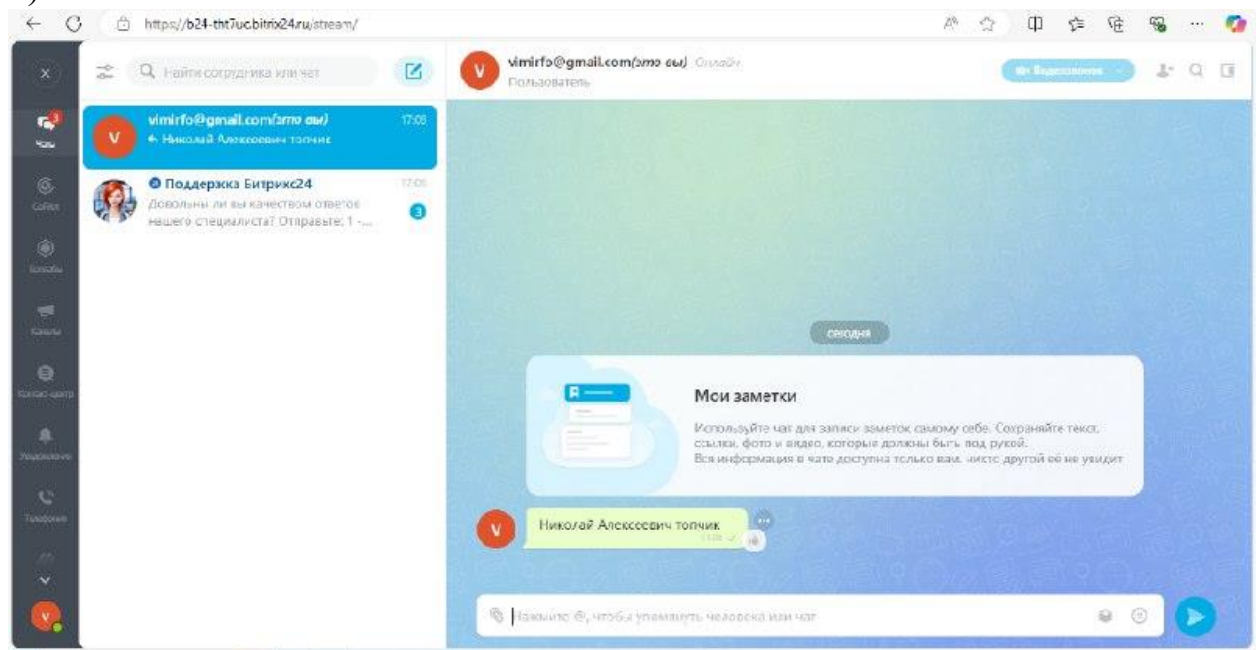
https://b24-tht7uc.bitrix24.ru/stream/

Найти сотрудника или чат

vimirfo@gmail.com(это вы) 17:08
Николай Алексеевич топчик

Поддержка Битрикс24 17:08
Довольны ли вы качеством ответов нашего специалиста? Отправьте: 1 -...
3

Чаты
CoPilot
Коллабы
Каналы
Контакт-центр
Уведомления
Телефония

vimirfo@gmail.com(это вы) Онлайн
Пользователь

Видеозвонок

сегодня

Мои заметки

Используйте чат для записи заметок самому себе. Сохраняйте текст, ссылки, фото и видео, которые должны быть под рукой.
Вся информация в чате доступна только вам, никто другой её не увидит

Николай Алексеевич топчик
17:08

Нажмите @, чтобы упомянуть человека или чат